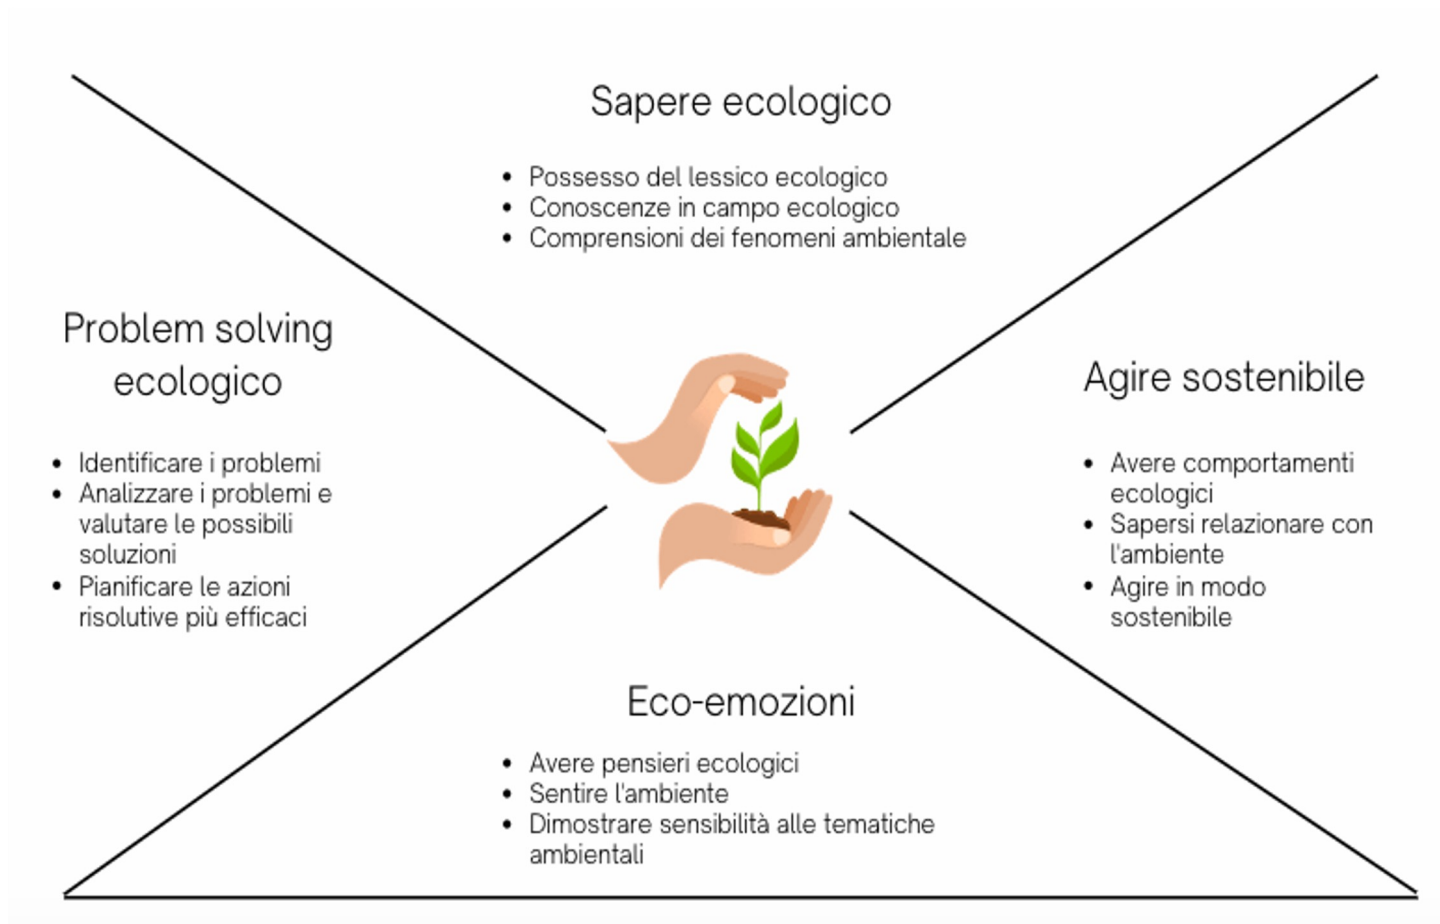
Sapere ecologico

- Possesso del lessico ecologico
- Conoscenze in campo ecologico
- Comprensioni dei fenomeni ambientale

Problem solving ecologico

- Identificare i problemi
- Analizzare i problemi e valutare le possibili soluzioni
- Pianificare le azioni risolutive più efficaci

Agire sostenibile

- Avere comportamenti ecologici
- Sapersi relazionare con l'ambiente
- Agire in modo sostenibile

Eco-emozioni

- Avere pensieri ecologici
- Sentire l'ambiente
- Dimostrare sensibilità alle tematiche ambientali